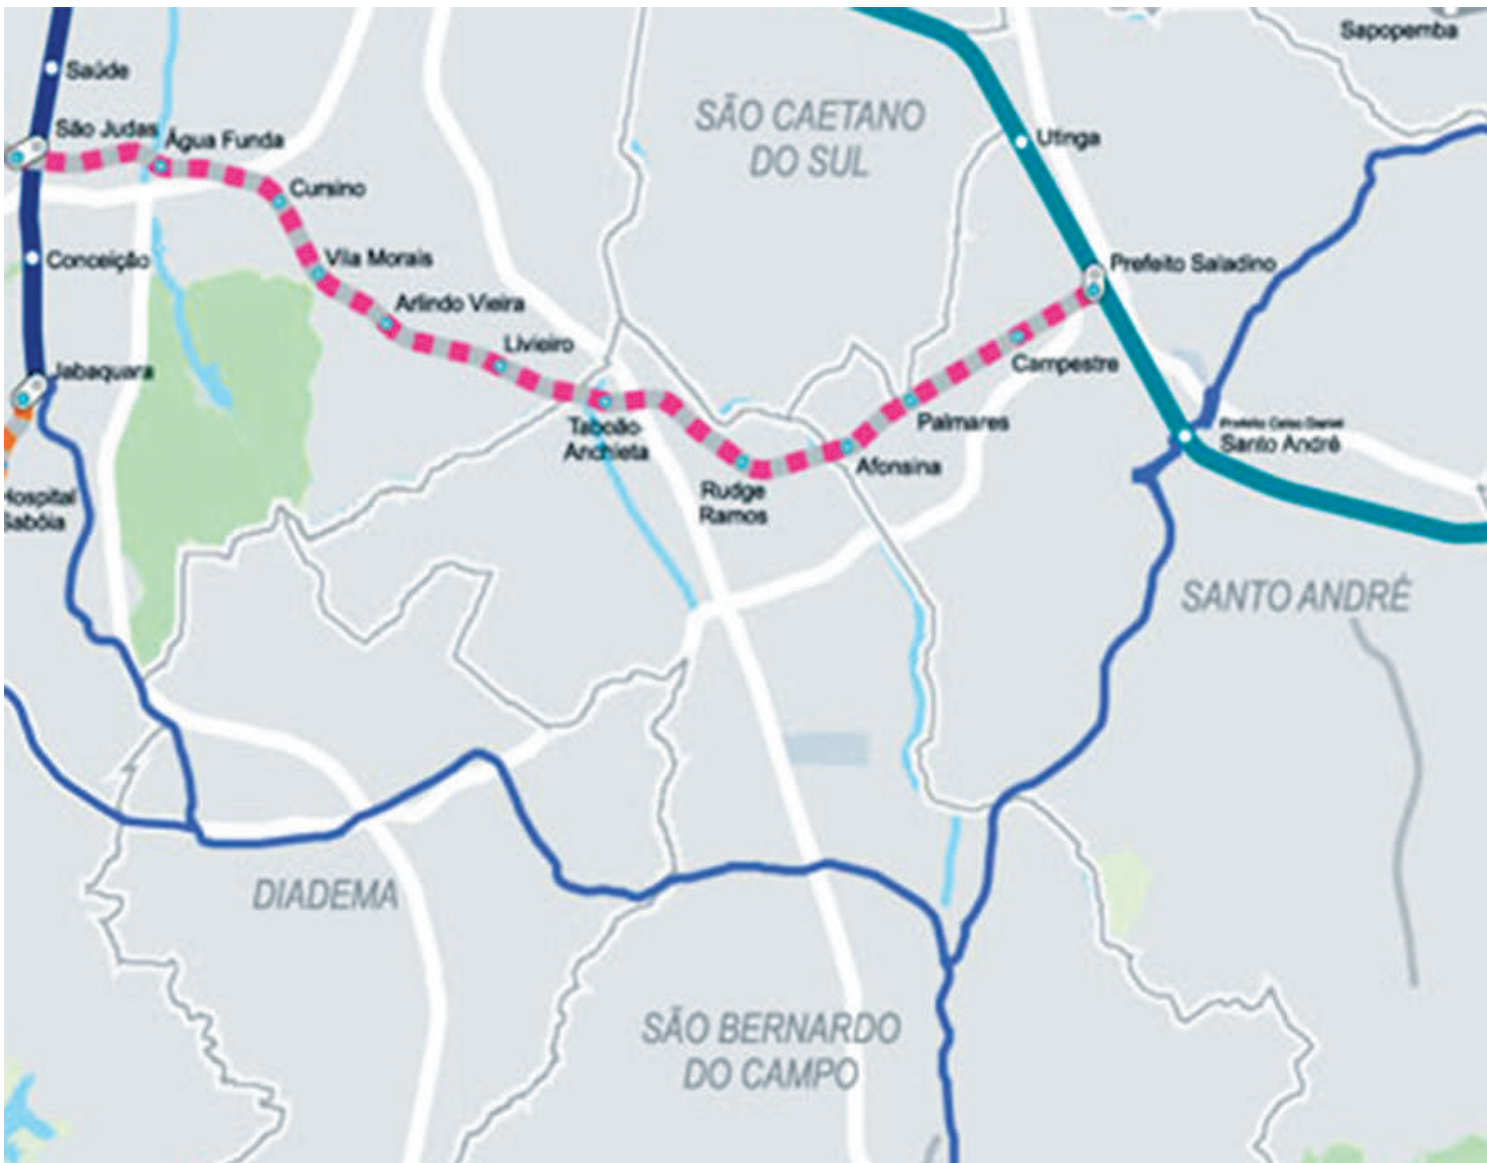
Saúde
São Judas
Água Funda
Cursino
Conceição
Vila Morais
Arlindo Vieira
Livieiro
Jabaquara
Hospital
Sabóia
Taboão
Anchieta
Rudge
Ramos
Afonsina
Palmares
Campestre
Prefeito Saladino
Utinga
Sapopemba
SÃO CAETANO DO SUL
Prefeito Celso Daniel
Santo André
SANTO ANDRÉ
DIADEMA
SÃO BERNARDO DO CAMPO